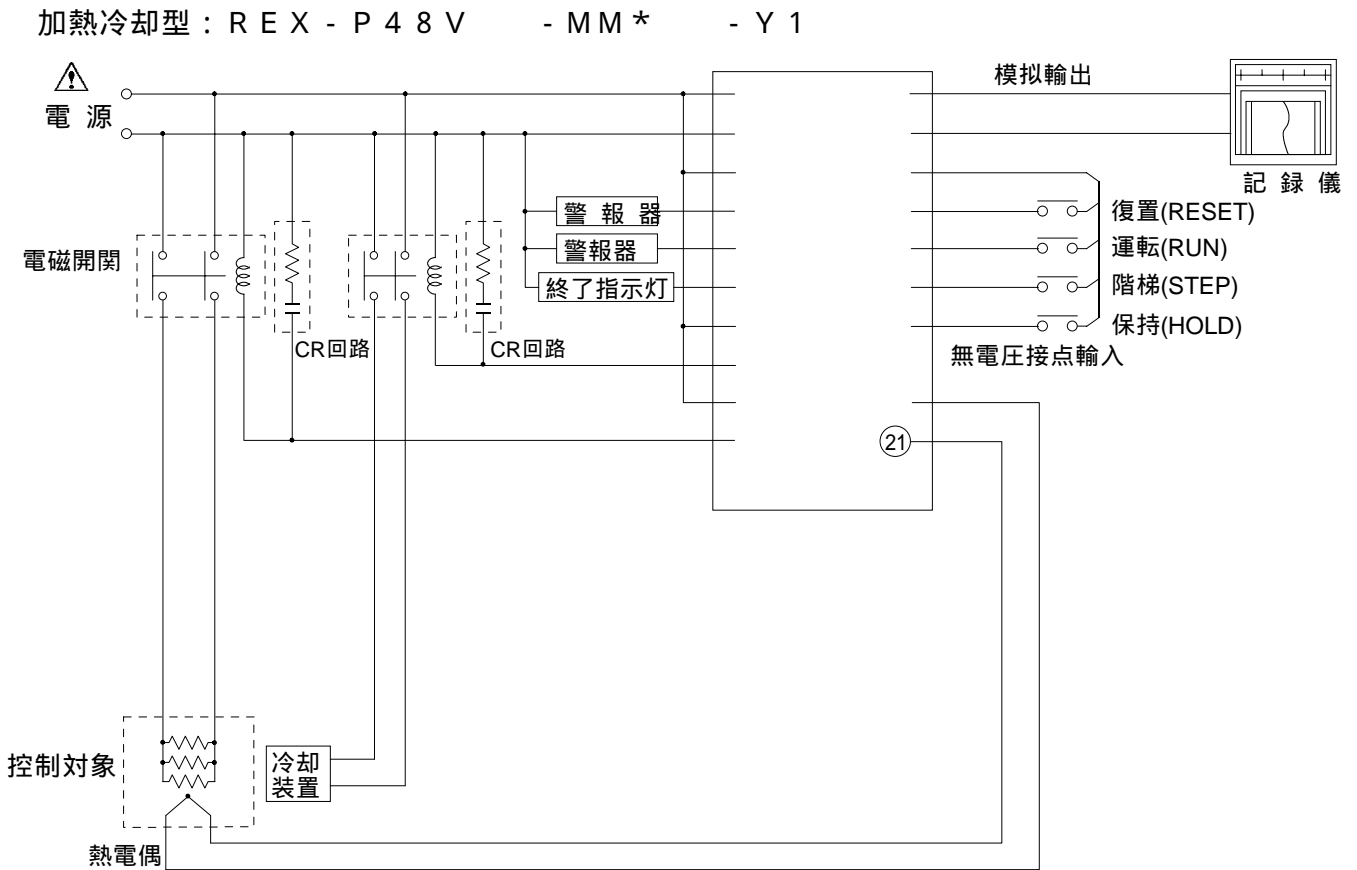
加熱冷却型：REX-P48V -MM* -Y1

電 源

模拟輸出

記 録 儀

警 報 器

警報器

終了指示灯

復置(RESET)

運転(RUN)

階梯(STEP)

保持(HOLD)

無電圧接点輸入

電磁開関

CR回路

CR回路

21

控制対象

冷却
装置

熱電偶